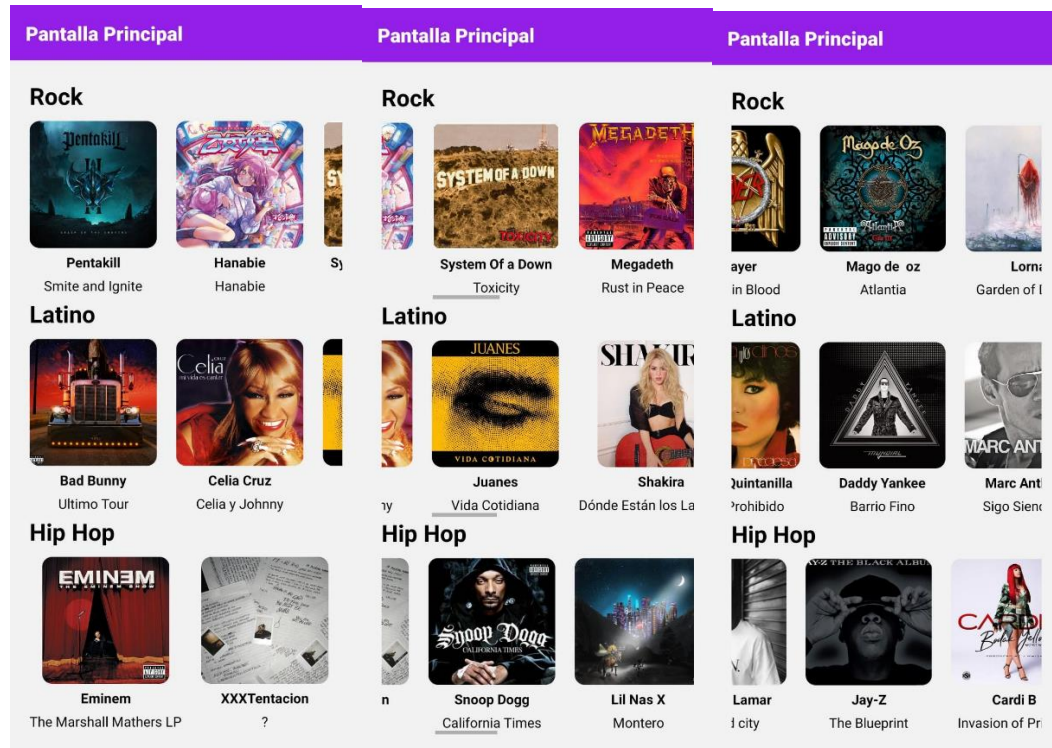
Pantalla Principal

Rock

Pentakill
Smite and Ignite

Hanabie
Hanabie

Sy

Latino

Bad Bunny
Ultimo Tour

Celia Cruz
Celia y Johnny

Hip Hop

Eminem
The Marshall Mathers LP

XXXTentacion
?

Pantalla Principal

Rock

System Of a Down
Toxicity

Megadeth
Rust in Peace

Latino

ny

Juanes
Vida Cotidiana

Shakira
Dónde Están los La

Hip Hop

n

Snoop Dogg
California Times

Lil Nas X
Montero

Pantalla Principal

Rock

ayer
in Blood

Mago de oz
Atlantia

Lorn
Garden of I

Latino

Quintanilla
Prohibido

Daddy Yankee
Barrio Fino

Marc Ant
Sigo Sien

Hip Hop

Lamar
d city

Jay-Z
The Blueprint

Cardi B
Invasion of Pr